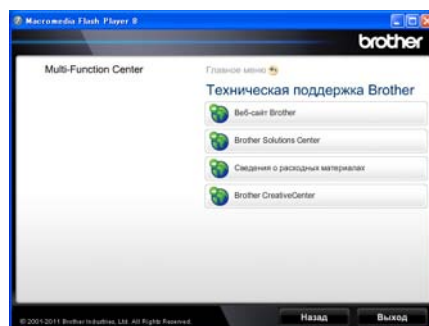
Macromedia Flash Player 8

brother

Multi-Function Center

Главное меню

Техническая поддержка Brother

Веб-сайт Brother

Brother Solutions Center

Сведения о расходных материалах

Brother CreativeCenter

© 2001-2011 Brother Industries, Ltd. All Rights Reserved.

Назад

Выход